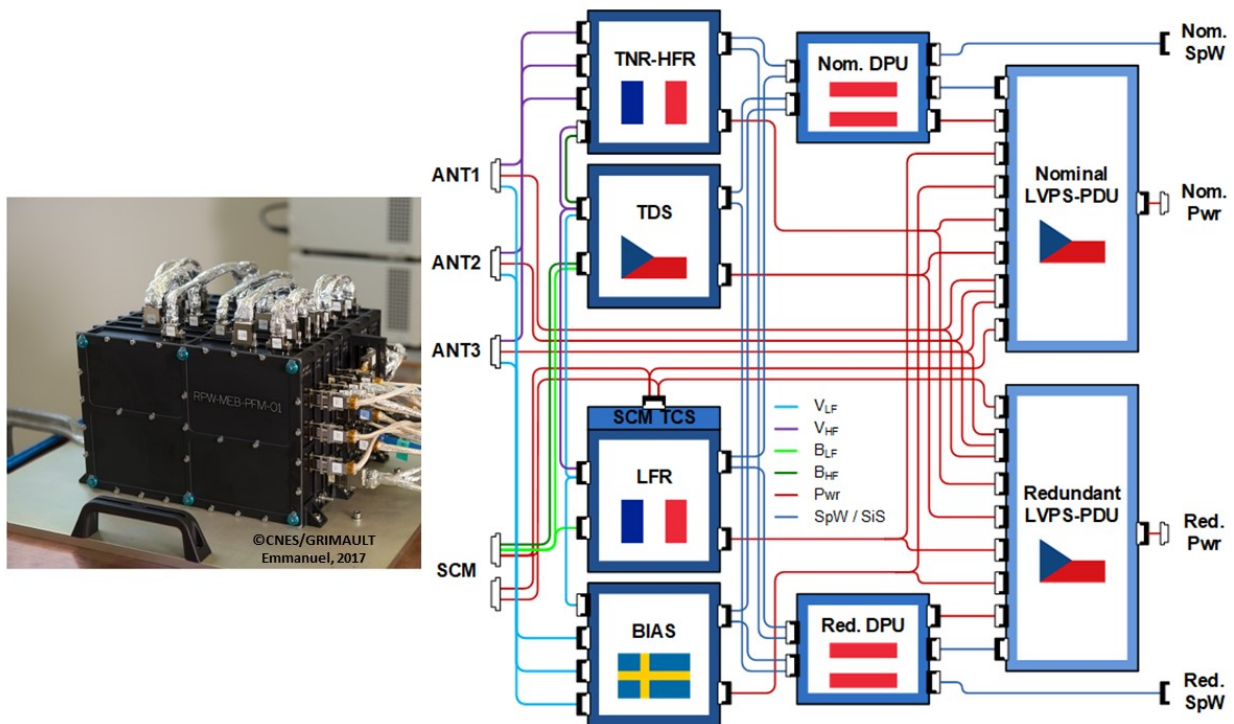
RPW-MEB-PFM-01

©CNES/GRIMAULT Emmanuel, 2017

TNR-HFR

Nom. DPU

Nom. SpW

ANT1

ANT2

ANT3

TDS

Nominal LVPS-PDU

Nom. Pwr

SCM TCS

LFR

$V_{LF}$
$V_{HF}$
$B_{LF}$
$B_{HF}$
Pwr
SpW / SiS

Redundant LVPS-PDU

Red. Pwr

SCM

BIAS

Red. DPU

Red. SpW